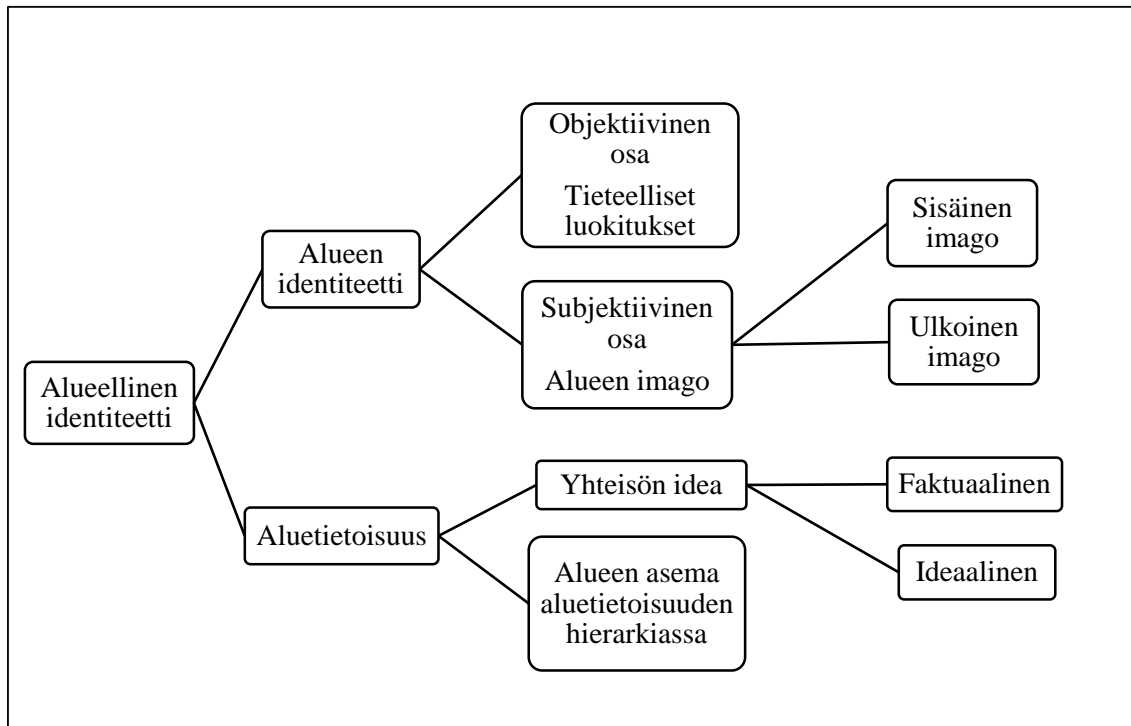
Alueellinen identiteetti

Alueen identiteetti

Objektiivinen osa
Tieteelliset luokitukset

Subjektiivinen osa
Alueen imago

Sisäinen imago

Ulkoinen imago

Aluetietoisuus

Yhteisön idea

Faktuaalinen

Ideaalinen

Alueen asema aluetietoisuuden hierarkiassa